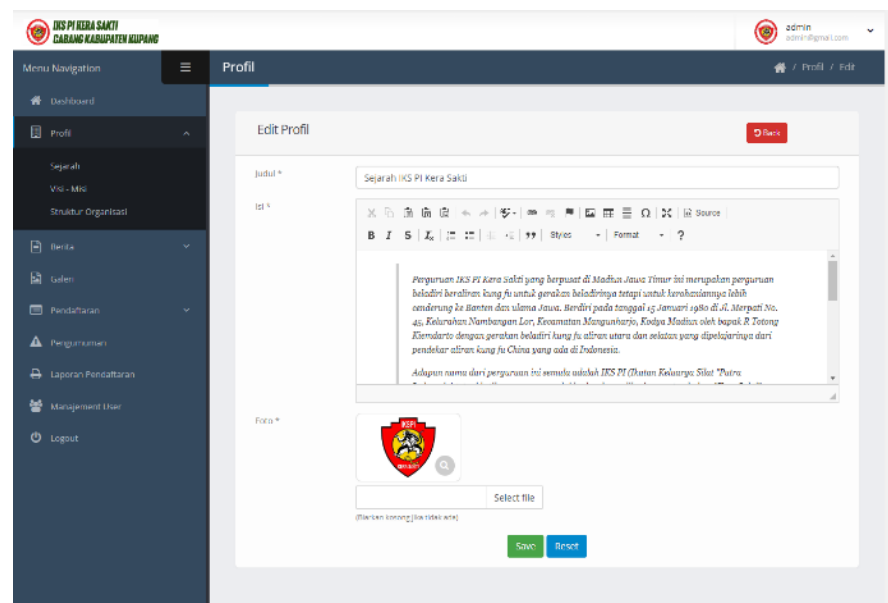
IKS PI KERA SAKTI
CABANG KABUPATEN KUPANG

admin
admin@gmail.com

Menu Navigation

Profil

/ Profil / Edit

Dashboard

Profil

Sejarah

Visi - Misi

Struktur Organisasi

Berita

Galeri

Pendaftaran

Pengumuman

Laporan Pendaftaran

Manajement User

Logout

Edit Profil

Back

Judul *

Sejarah IKS PI Kera Sakti

Isi *

Source

B I S $I_x$ 99 Styles Format ?

Perguruan IKS PI Kera Sakti yang berpusat di Madiun Jawa Timur ini merupakan perguruan beladiri beraliran kung fu untuk gerakan beladirinya tetapi untuk kerohaniannya lebih cenderung ke Banten dan ulama Jawa. Berdiri pada tanggal 15 Januari 1980 di Jl. Merpati No. 45, Kelurahan Nambangan Lor, Kecamatan Manguharjo, Kodya Madiun oleh bapak R. Totong Kiemdarto dengan gerakan beladiri kung fu aliran utara dan selatan yang dipelajarinya dari pendekar aliran kung fu China yang ada di Indonesia.

Adapun nama dari perguruan ini semula adalah IKS PI (Ikatan Keluarga Silat "Putra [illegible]

Foto *

IKSPI

Select file

(Biarkan kosong jika tidak ada)

Save Reset